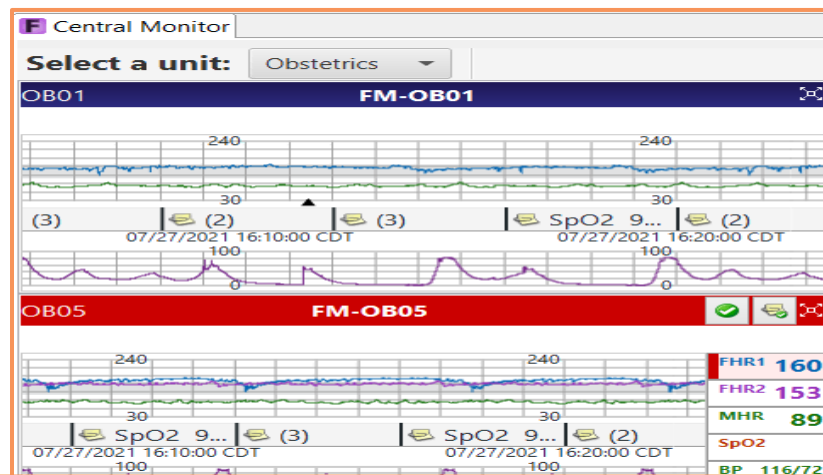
F Central Monitor

Select a unit: Obstetrics

OB01 FM-OB01

240 240

30 30

(3) (2) (3) SpO2 9... (2)

07/27/2021 16:10:00 CDT 07/27/2021 16:20:00 CDT

100 100

0 0

OB05 FM-OB05

240 240

30 30

SpO2 9... (3) SpO2 9... (2)

07/27/2021 16:10:00 CDT 07/27/2021 16:20:00 CDT

100 100

FHR1 160

FHR2 153

MHR 89

SpO2

BP 116/72